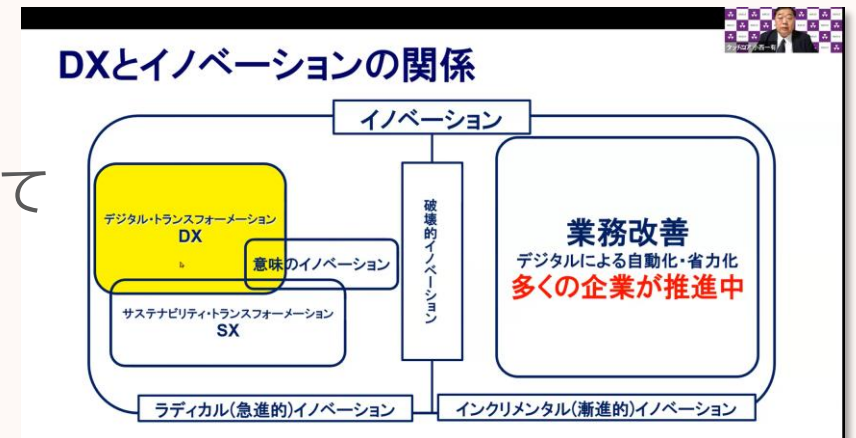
DXとイノベーションの関係

イノベーション

て

デジタル・トランスフォーメーション
DX

意味のイノベーション

サステナビリティ・トランスフォーメーション
SX

破壊的イノベーション

業務改善
デジタルによる自動化・省力化
多くの企業が推進中

ラディカル(急進的)イノベーション

インクリメンタル(漸進的)イノベーション

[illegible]